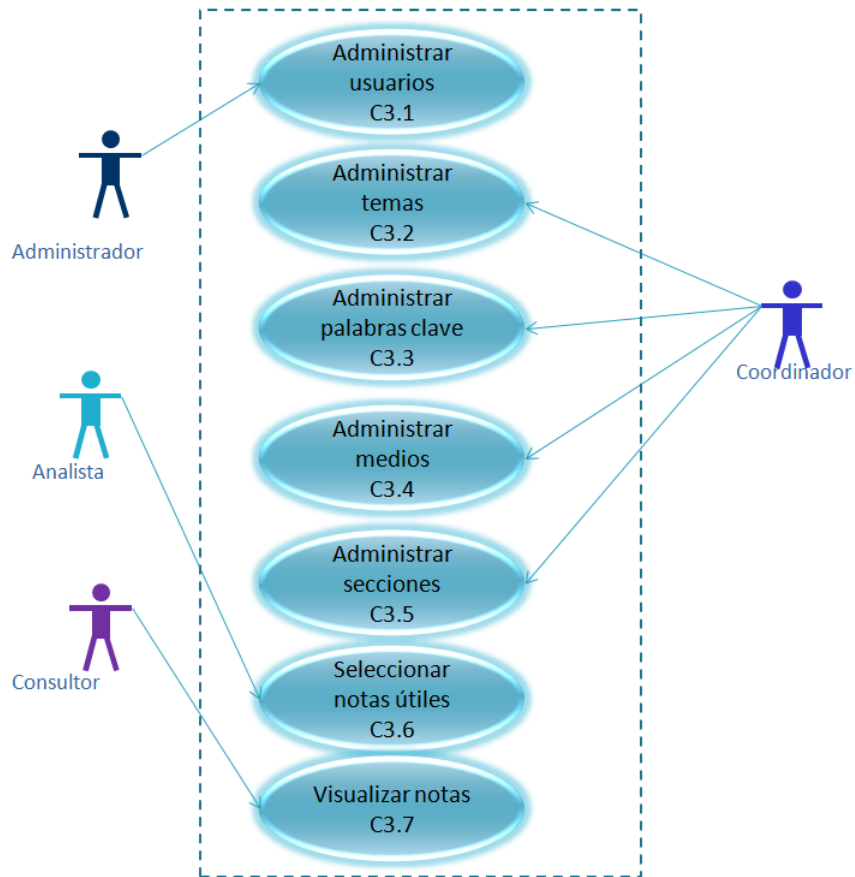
Administrar usuarios C3.1

Administrador

Administrar temas C3.2

Administrar palabras clave C3.3

Coordinador

Analista

Administrar medios C3.4

Administrar secciones C3.5

Consultor

Seleccionar notas útiles C3.6

Visualizar notas C3.7